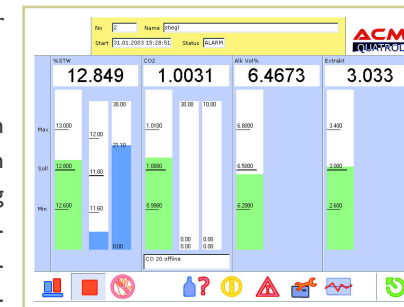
No 2 Name Stiegl
Start 31.01.2003 15:29:51 Status ALARM

ACM
QUATRO

%STW
12.849
13.000
12.800
12.600
12.00
11.80
11.60
30.00
23.10
0.00

Max
Soll
Min

CO2
1.0031
1.0100
1.0000
0.9900
30.00
0.00
10.00
0.00
CO 20 offline

Alk Vol%
6.4673
6.8000
6.5000
6.2000

Extrakt
3.033
3.400
3.000
2.600